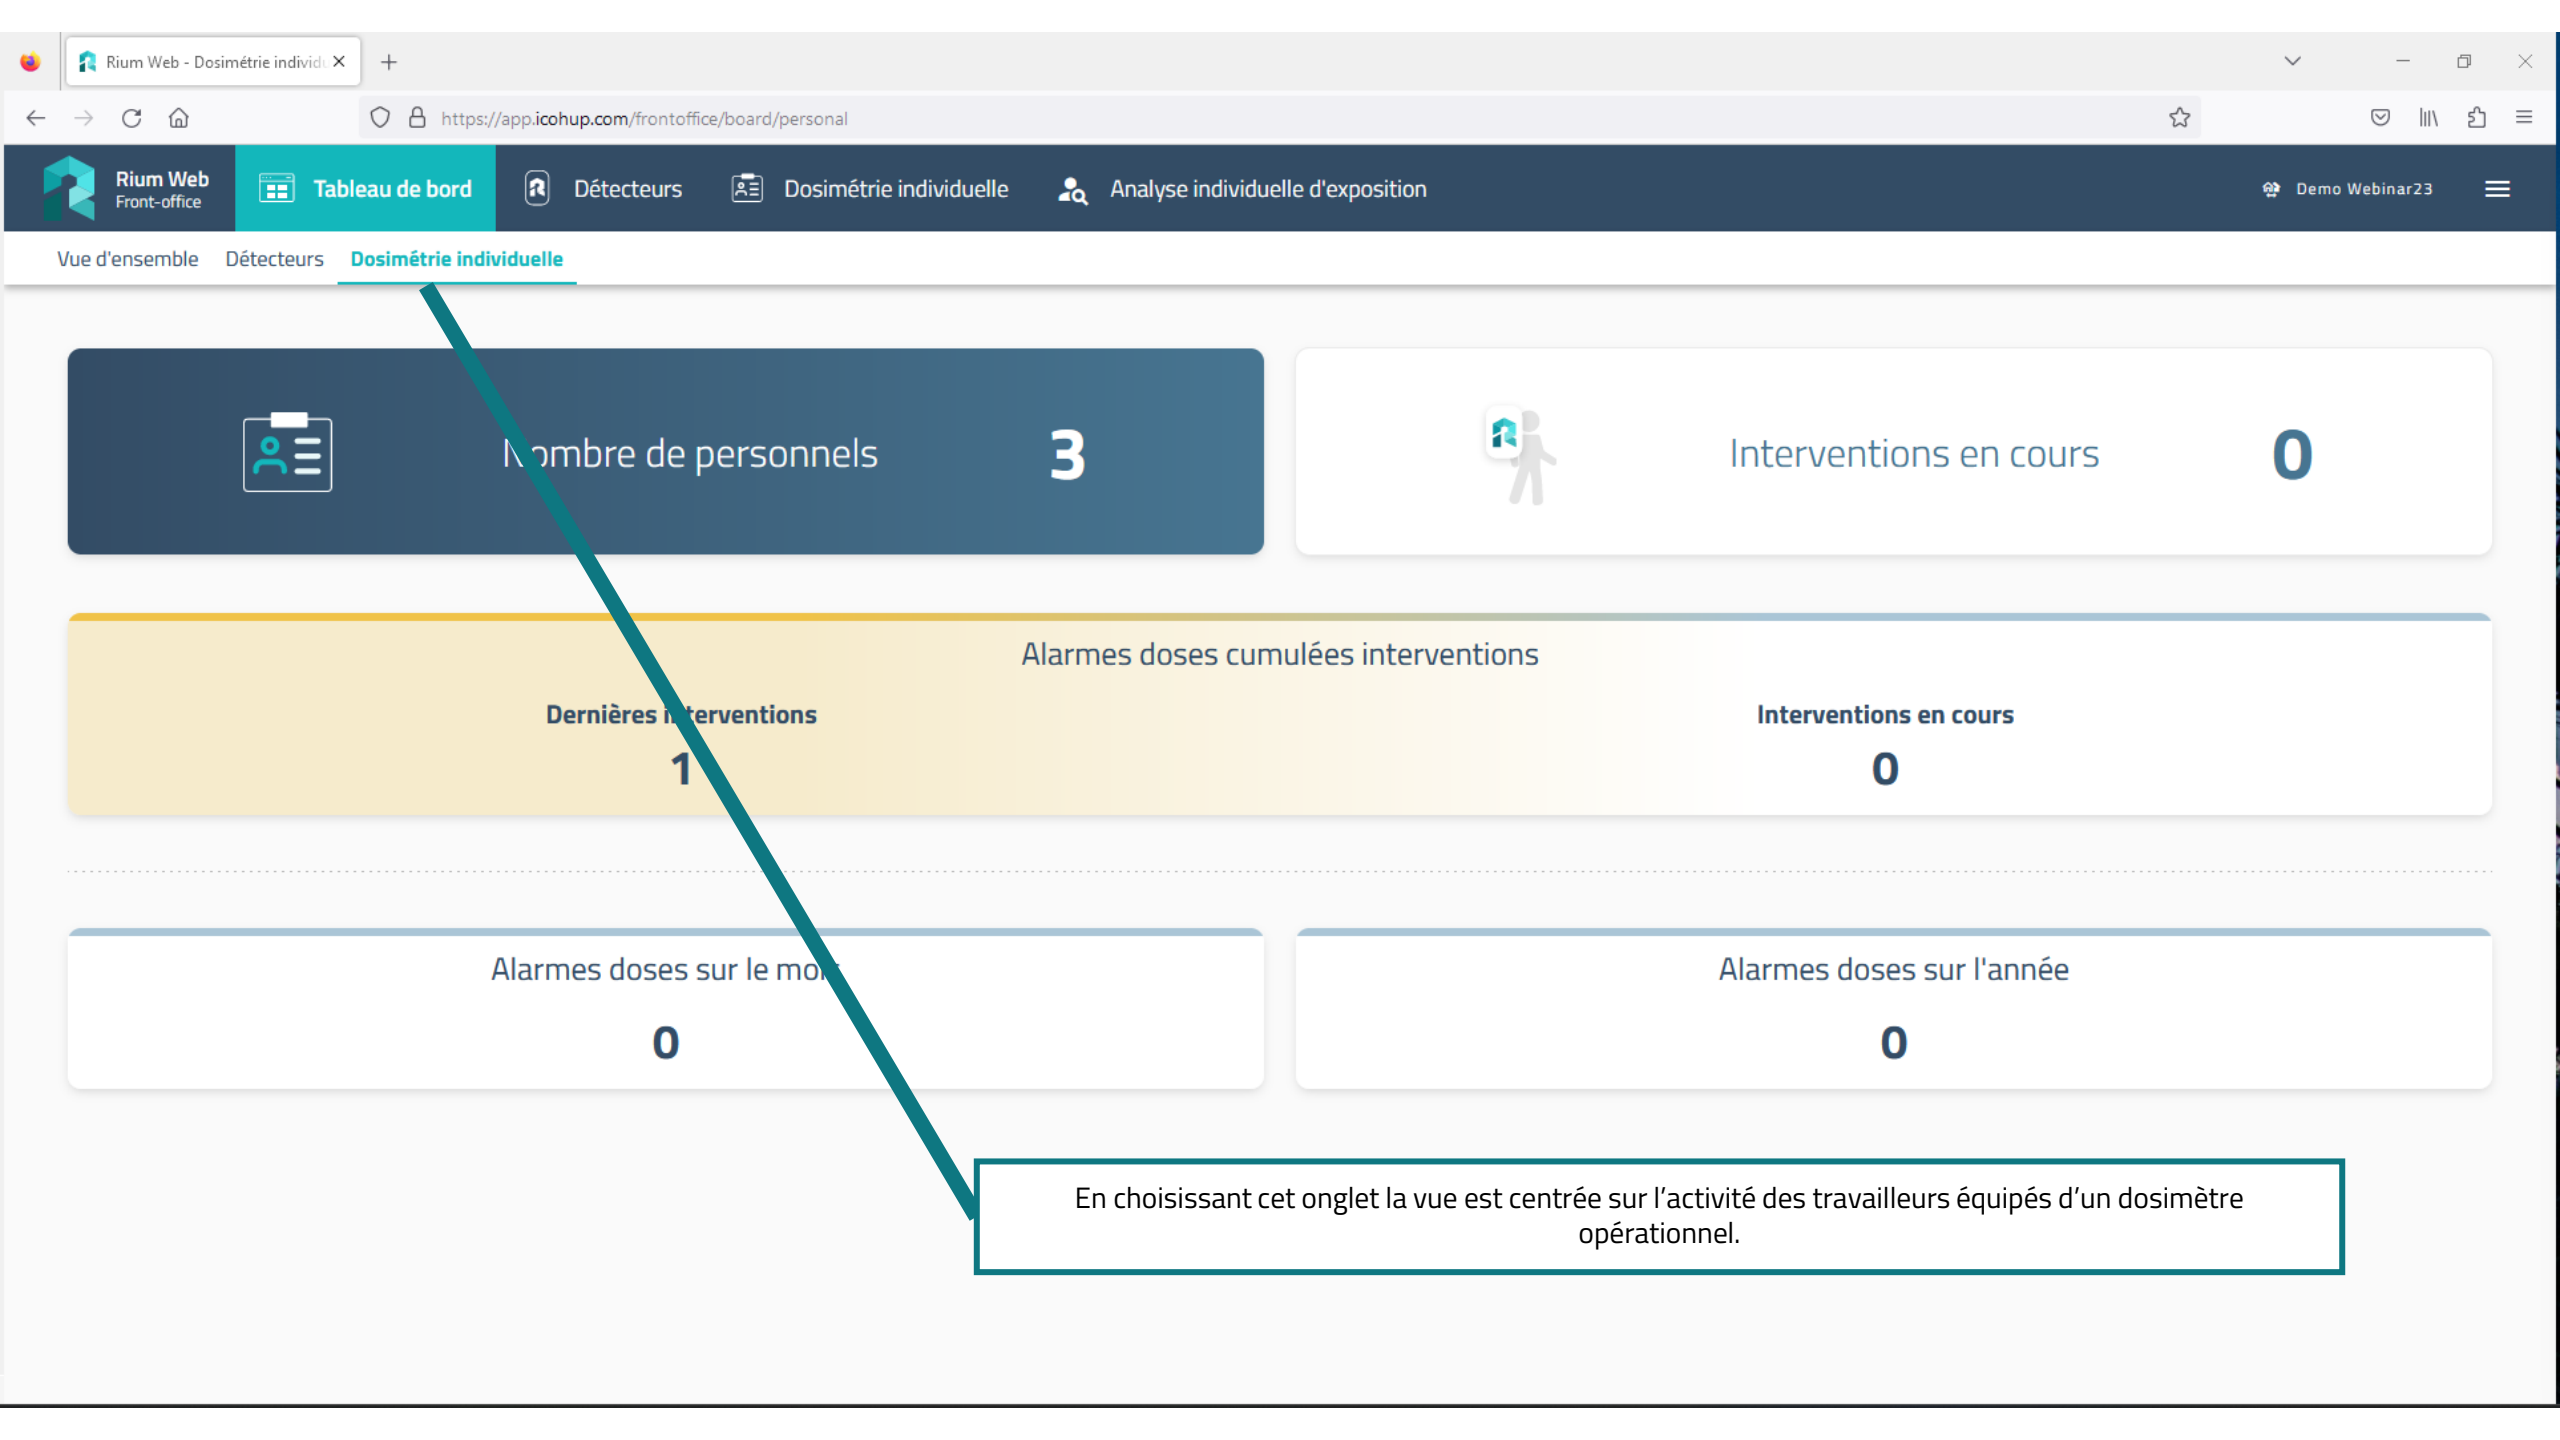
Rium Web - Dosimétrie individ

https://app.icohup.com/frontoffice/board/personal

Rium Web
Front-office

Tableau de bord

Détecteurs

Dosimétrie individuelle

Analyse individuelle d'exposition

Demo Webinar23

Vue d'ensemble

Détecteurs

Dosimétrie individuelle

N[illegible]ombre de personnels 3

Interventions en cours 0

Alarmes doses cumulées interventions

Dernières i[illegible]terventions
1

Interventions en cours
0

Alarmes doses sur le mo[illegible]

0

Alarmes doses sur l'année

0

En choisissant cet onglet la vue est centrée sur l’activité des travailleurs équipés d’un dosimètre opérationnel.